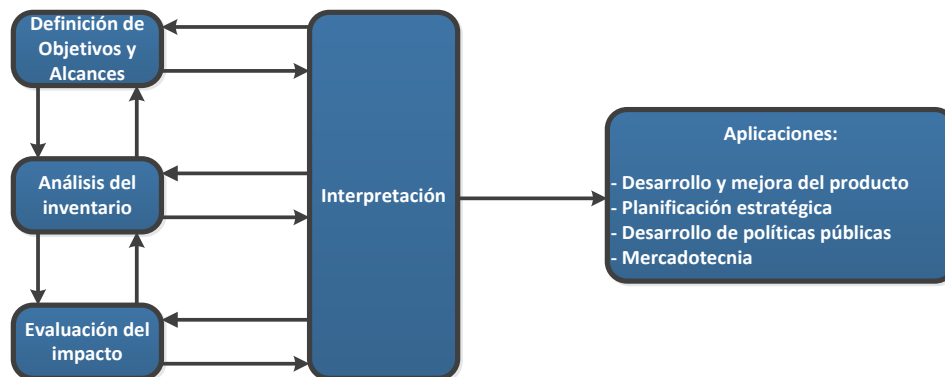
Definición de Objetivos y Alcances

Análisis del inventario

Evaluación del impacto

Interpretación

Aplicaciones:

- Desarrollo y mejora del producto
- Planificación estratégica
- Desarrollo de políticas públicas
- Mercadotecnia